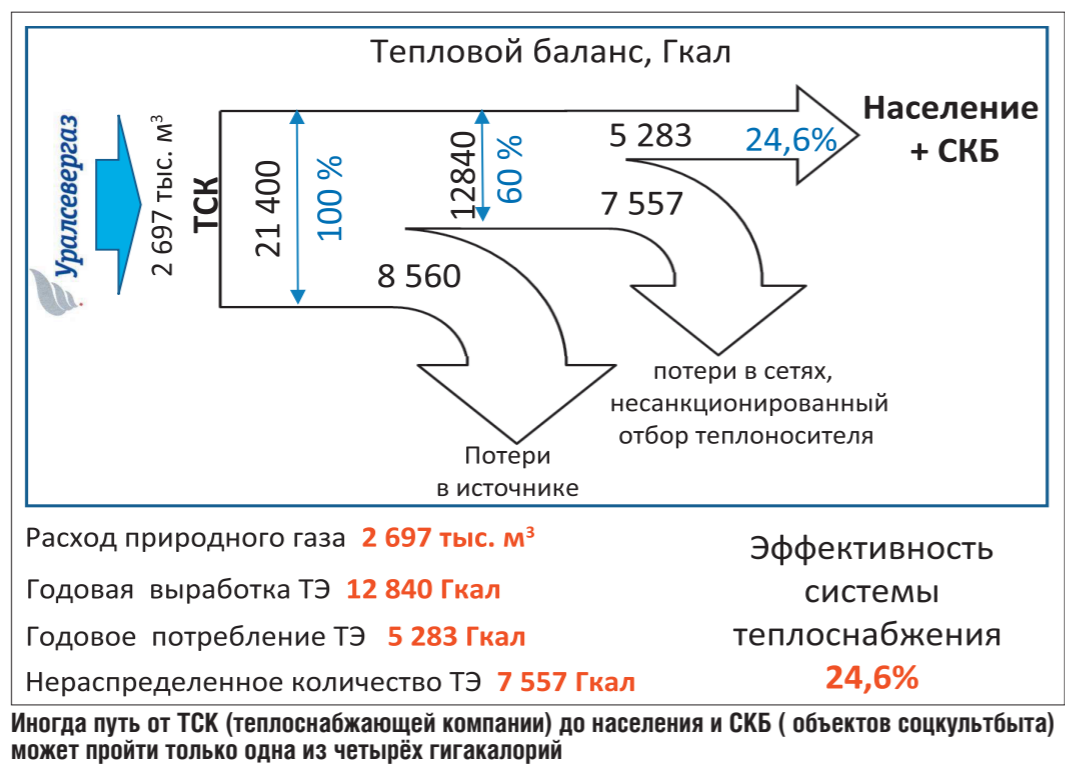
Тепловой баланс, Гкал

Уралсевергаз

2 697 тыс. м$^3$

ТСК

21 400

100 %

12840

60 %

5 283

24,6%

Население + СКБ

7 557

8 560

потери в сетях, несанкционированный отбор теплоносителя

Потери в источнике

Расход природного газа 2 697 тыс. м$^3$

Годовая выработка ТЭ 12 840 Гкал

Годовое потребление ТЭ 5 283 Гкал

Нераспределенное количество ТЭ 7 557 Гкал

Эффективность системы теплоснабжения 24,6%

Иногда путь от ТСК (теплоснабжающей компании) до населения и СКБ ( объектов соцкультбыта) может пройти только одна из четырёх гигакалорий